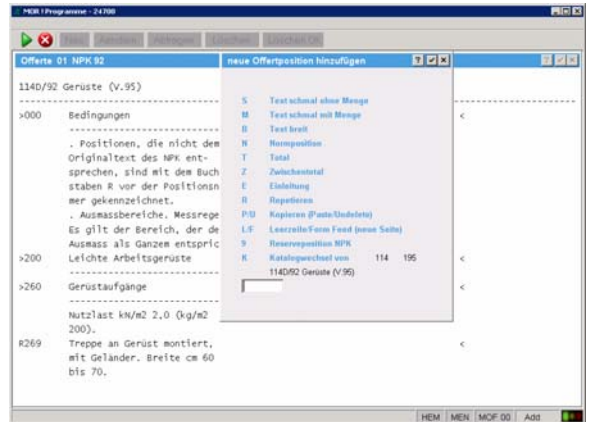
MDR I Programme - 24700

Neu Anheben Ablegen Löschen Löschen OK

Offerte 01 NPK 92

114D/92 Gerüste (V.95)

>000 Bedingungen

. Positionen, die nicht dem Originaltext des NPK entsprechen, sind mit dem Buchstaben R vor der Positionsnummer gekennzeichnet.

. Ausmassbereiche. Messrege Es gilt der Bereich, der de Ausmass als Ganzem entspric

>200 Leichte Arbeitsgerüste

>260 Gerüstaufgänge

Nutzlast kN/m2 2,0 (kg/m2 200).

R269 Treppe an Gerüst montiert, mit Geländer. Breite cm 60 bis 70.

neue Offertposition hinzufügen

S Text schmal ohne Menge
M Text schmal mit Menge
B Text breit
N Normposition
T Total
Z Zwischentotal
E Einleitung
R Repetieren
P/U Kopieren (Paste/Undelete)
L/F Leerzeile/Form Feed (neue Seite)
9 Reserveposition NPK
K Katalogwechsel von 114 195

114D/92 Gerüste (V.95)

HEM MEN MOF 00 Add